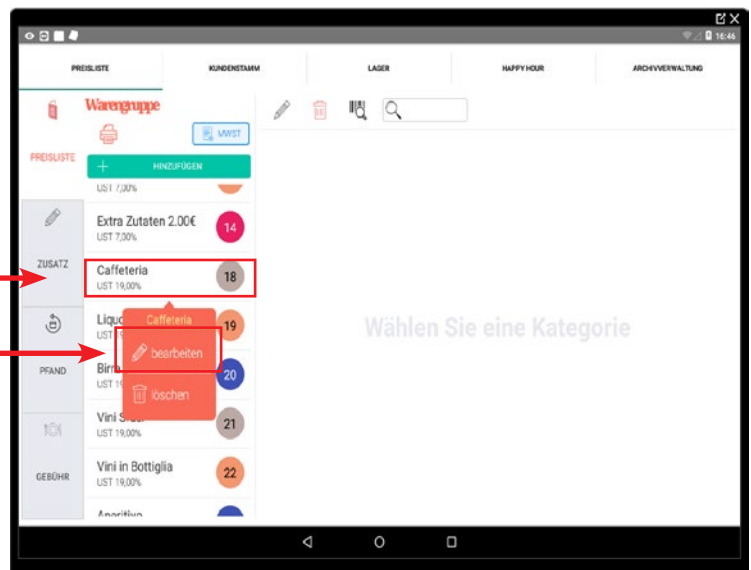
16:46

PREISLISTE

KUNDENSTAMM

LAGER

HAPPY HOUR

ARCHIVVERWALTUNG

Warengruppe

MWST

PREISLISTE

HINZUFÜGEN

UST 7,00%

Extra Zutaten 2.00€
UST 7,00%
14

ZUSATZ

Caffeteria
UST 19,00%
18

Liquo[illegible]
19

Caffeteria

bearbeiten

PFAND

Birr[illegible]
UST 19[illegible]
20

löschen

Vini S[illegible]
UST 19,00%
21

GEBÜHR

Vini in Bottiglia
UST 19,00%
22

Aperitivo

Wählen Sie eine Kategorie